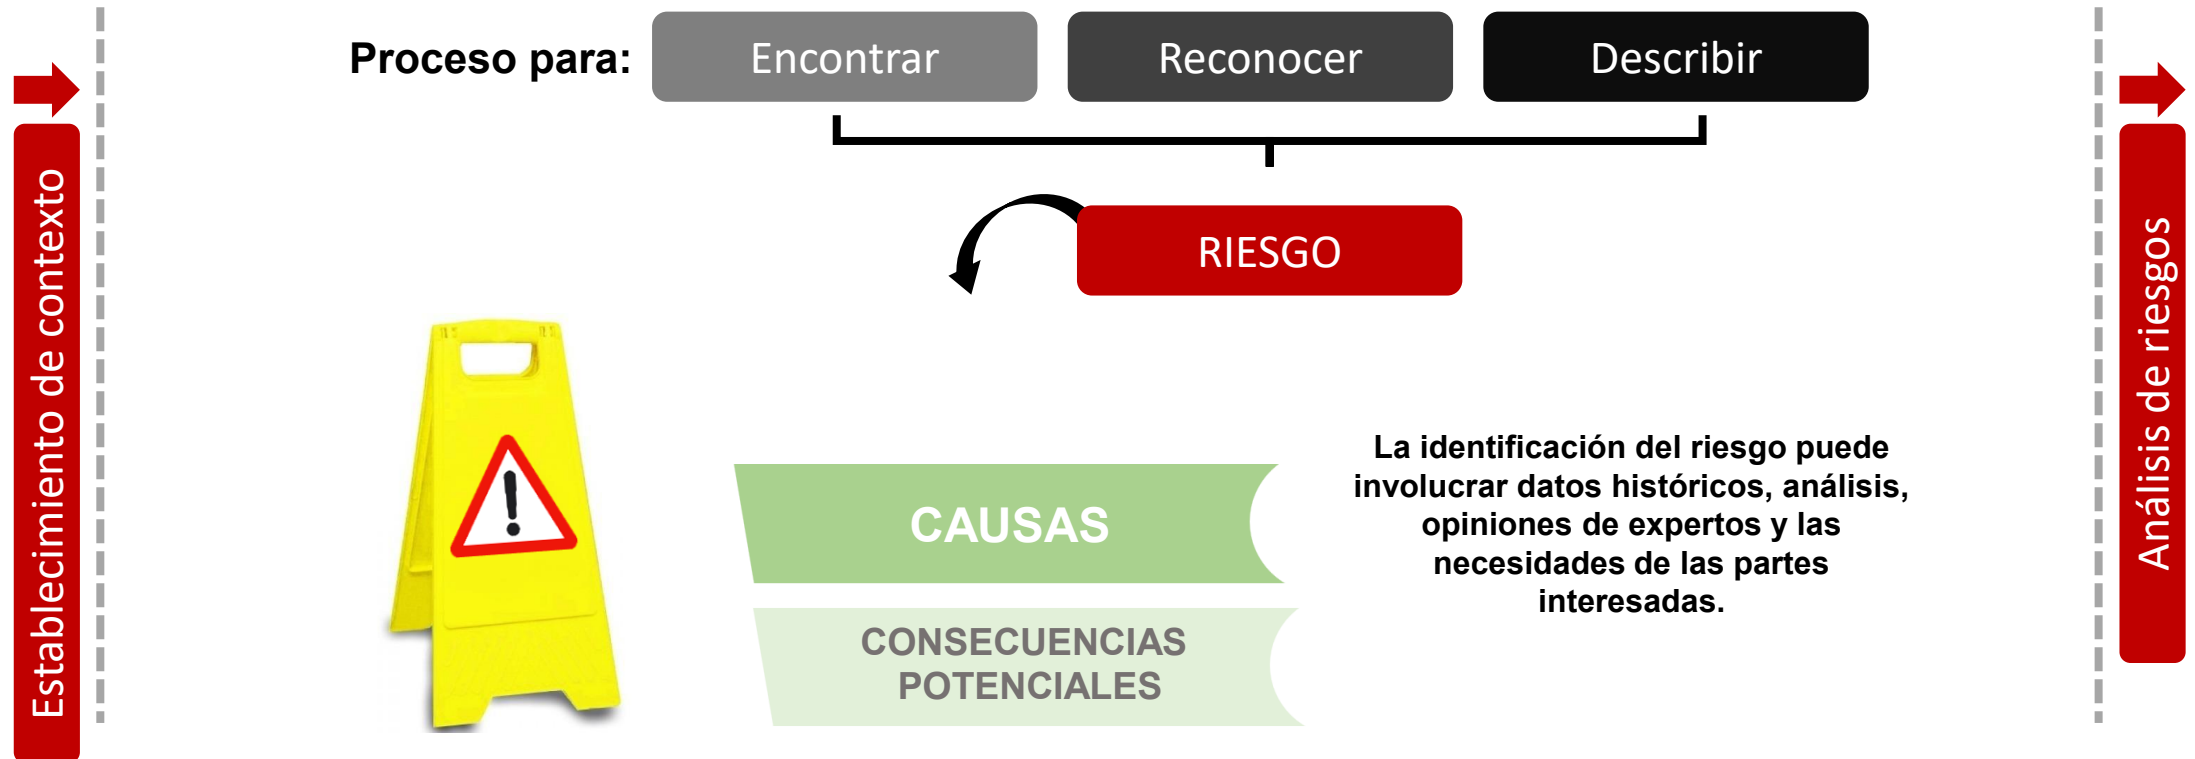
Establecimiento de contexto

Proceso para: Encontrar Reconocer Describir

RIESGO

CAUSAS

CONSECUENCIAS POTENCIALES

La identificación del riesgo puede involucrar datos históricos, análisis, opiniones de expertos y las necesidades de las partes interesadas.

Análisis de riesgos